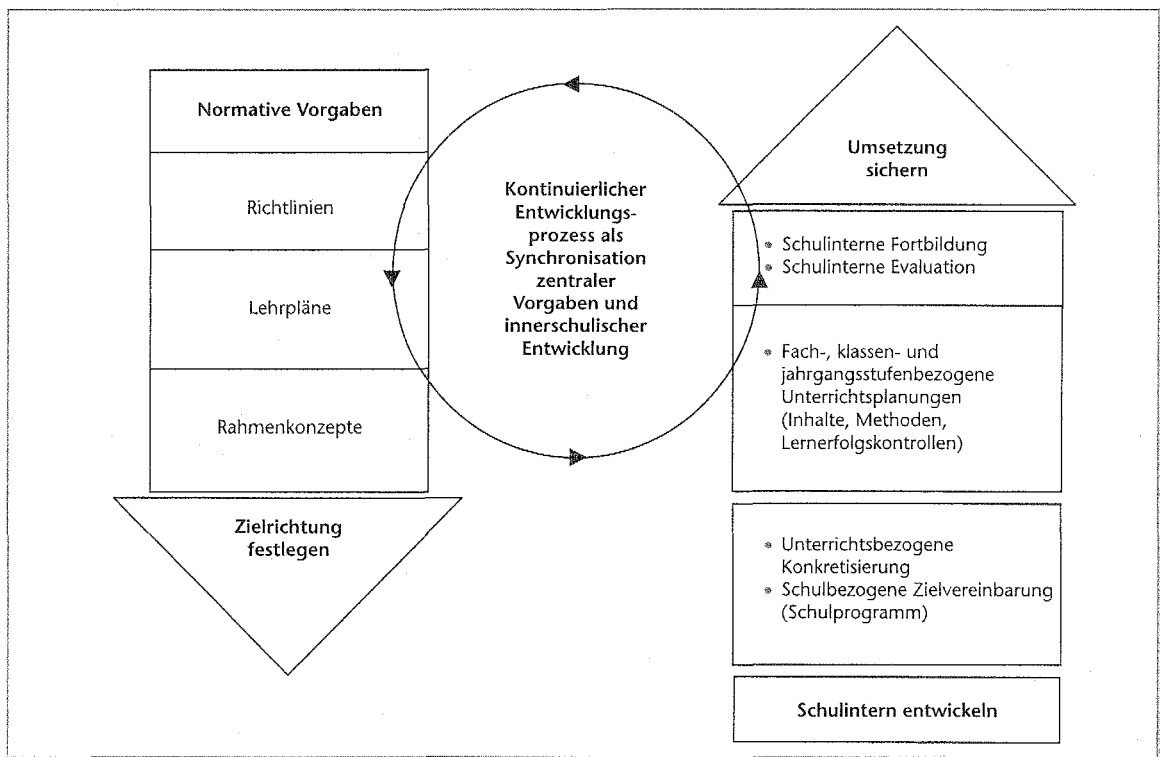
Normative Vorgaben

Richtlinien

Lehrpläne

Rahmenkonzepte

Zielrichtung festlegen

Kontinuierlicher Entwicklungsprozess als Synchronisation zentraler Vorgaben und innerschulischer Entwicklung

Umsetzung sichern

• Schulinterne Fortbildung
• Schulinterne Evaluation

• Fach-, klassen- und jahrgangsstufenbezogene Unterrichtsplanungen (Inhalte, Methoden, Lernerfolgskontrollen)

• Unterrichtsbezogene Konkretisierung
• Schulbezogene Zielvereinbarung (Schulprogramm)

Schulintern entwickeln